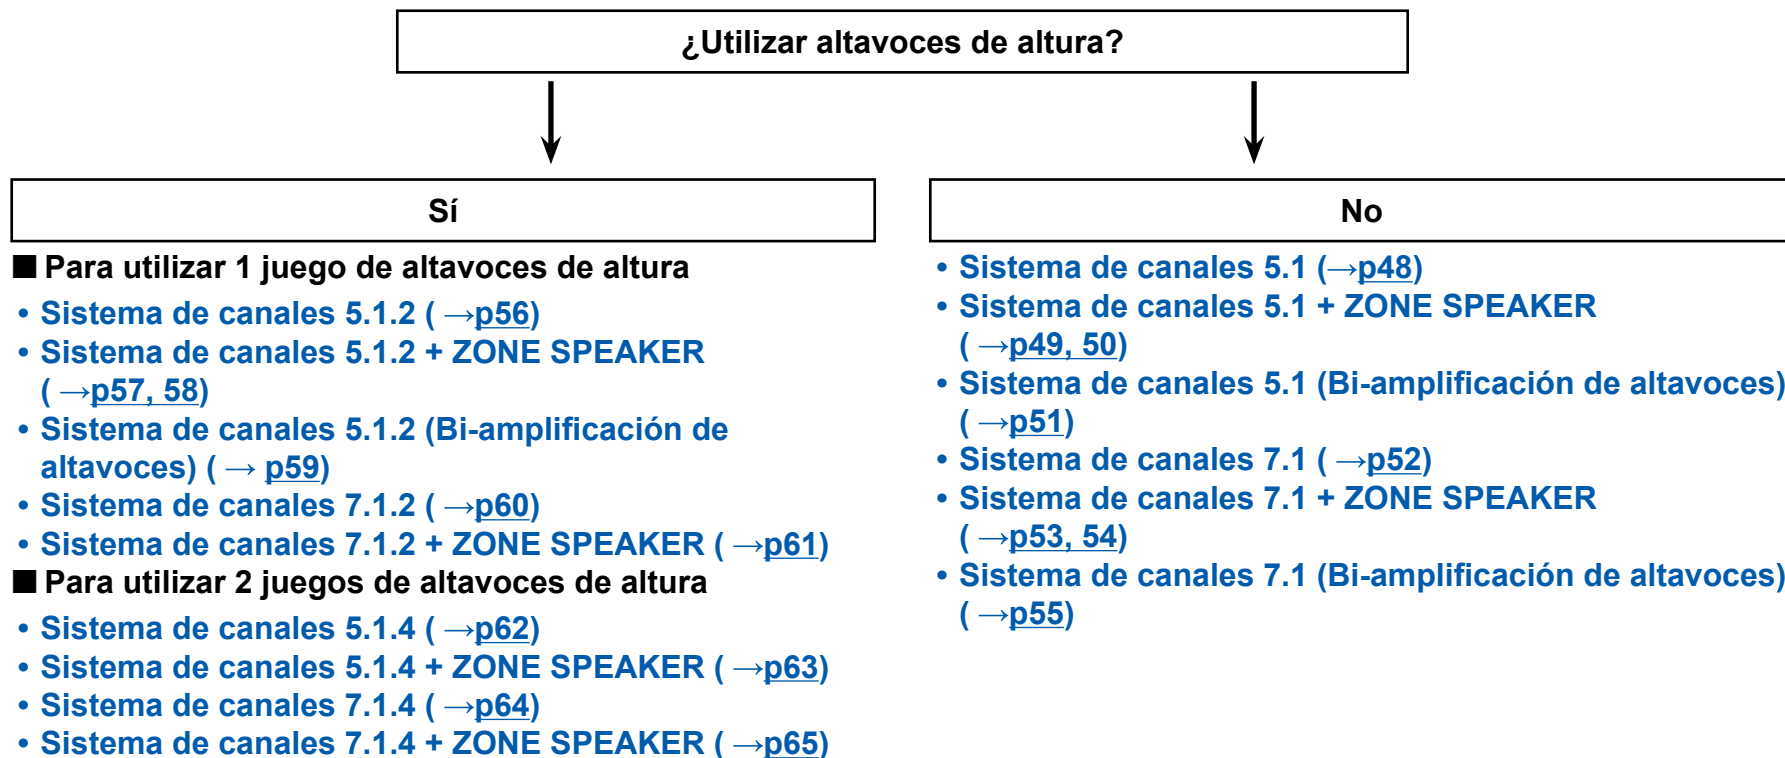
¿Utilizar altavoces de altura?

Sí

■ Para utilizar 1 juego de altavoces de altura
• Sistema de canales 5.1.2 ( →p56)
• Sistema de canales 5.1.2 + ZONE SPEAKER ( →p57, 58)
• Sistema de canales 5.1.2 (Bi-amplificación de altavoces) ( → p59)
• Sistema de canales 7.1.2 ( →p60)
• Sistema de canales 7.1.2 + ZONE SPEAKER ( →p61)
■ Para utilizar 2 juegos de altavoces de altura
• Sistema de canales 5.1.4 ( →p62)
• Sistema de canales 5.1.4 + ZONE SPEAKER ( →p63)
• Sistema de canales 7.1.4 ( →p64)
• Sistema de canales 7.1.4 + ZONE SPEAKER ( →p65)

No

• Sistema de canales 5.1 (→p48)
• Sistema de canales 5.1 + ZONE SPEAKER ( →p49, 50)
• Sistema de canales 5.1 (Bi-amplificación de altavoces) ( →p51)
• Sistema de canales 7.1 ( →p52)
• Sistema de canales 7.1 + ZONE SPEAKER ( →p53, 54)
• Sistema de canales 7.1 (Bi-amplificación de altavoces) ( →p55)